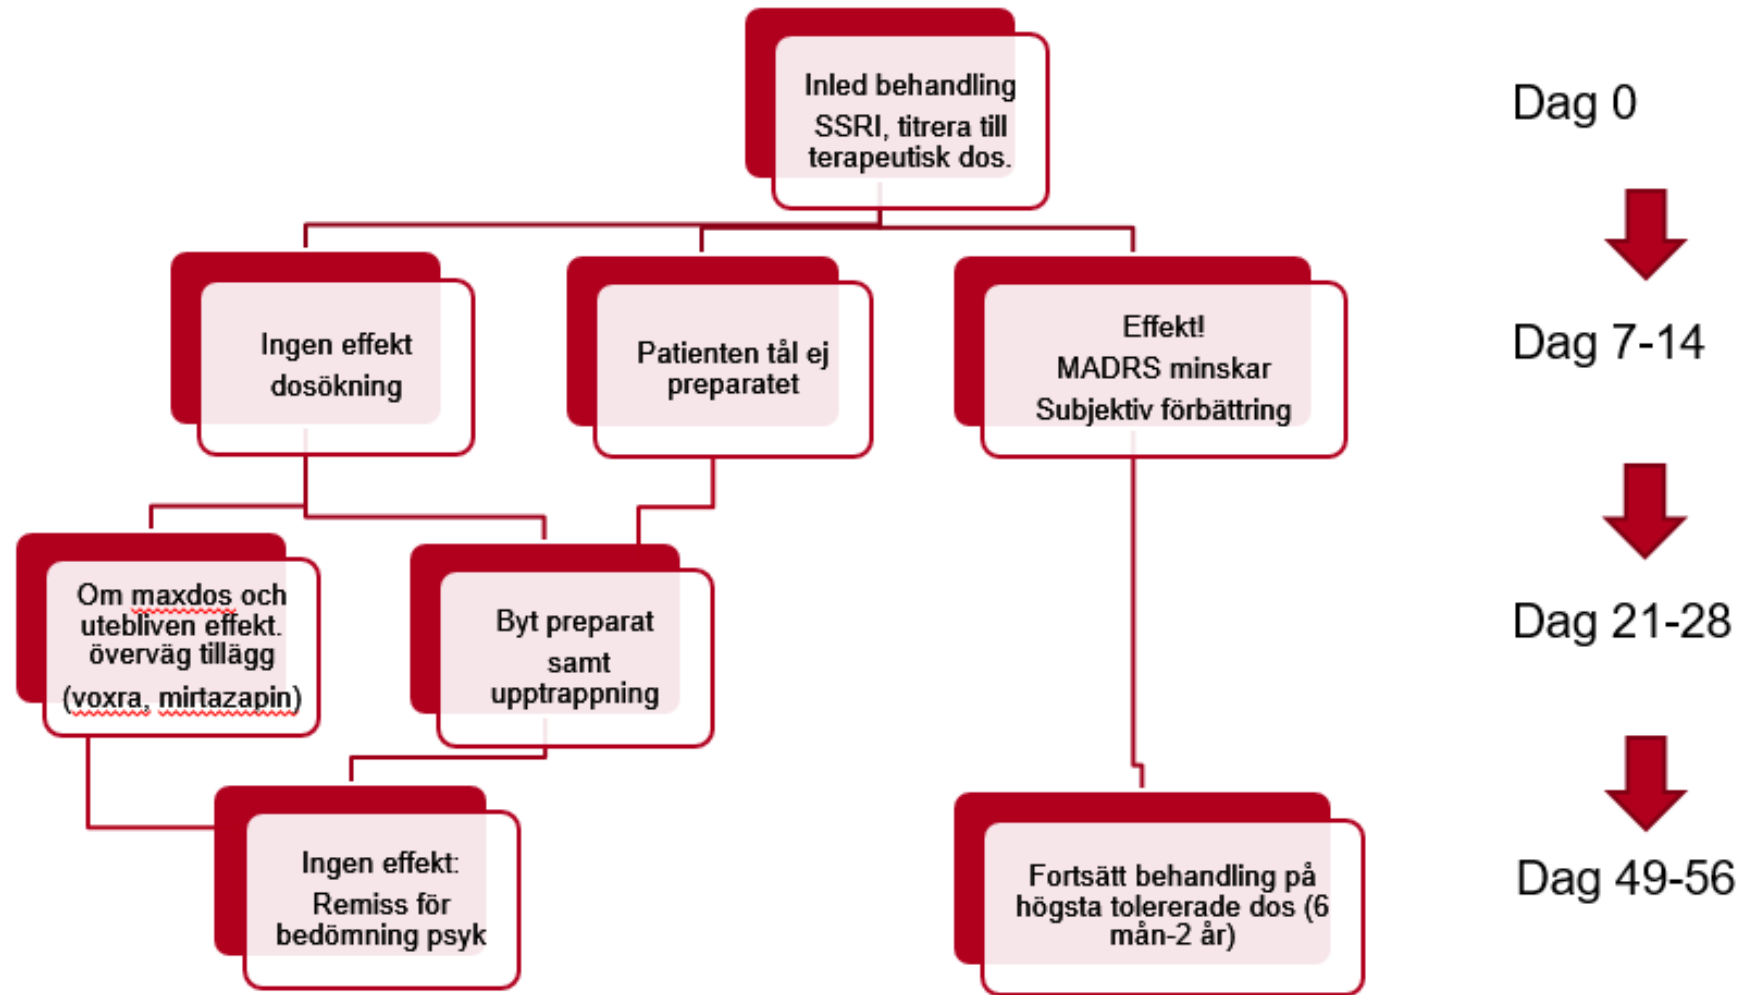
Inled behandling SSRI, titrera till terapeutisk dos.

Dag 0

Ingen effekt dosökning

Patienten tål ej preparatet

Effekt! MADRS minskar Subjektiv förbättring

Dag 7-14

Om maxdos och utebliven effekt. överväg tillägg (voxra, mirtazapin)

Byt preparat samt upptrappning

Dag 21-28

Ingen effekt: Remiss för bedömning psyk

Fortsätt behandling på högsta tolererade dos (6 mån-2 år)

Dag 49-56